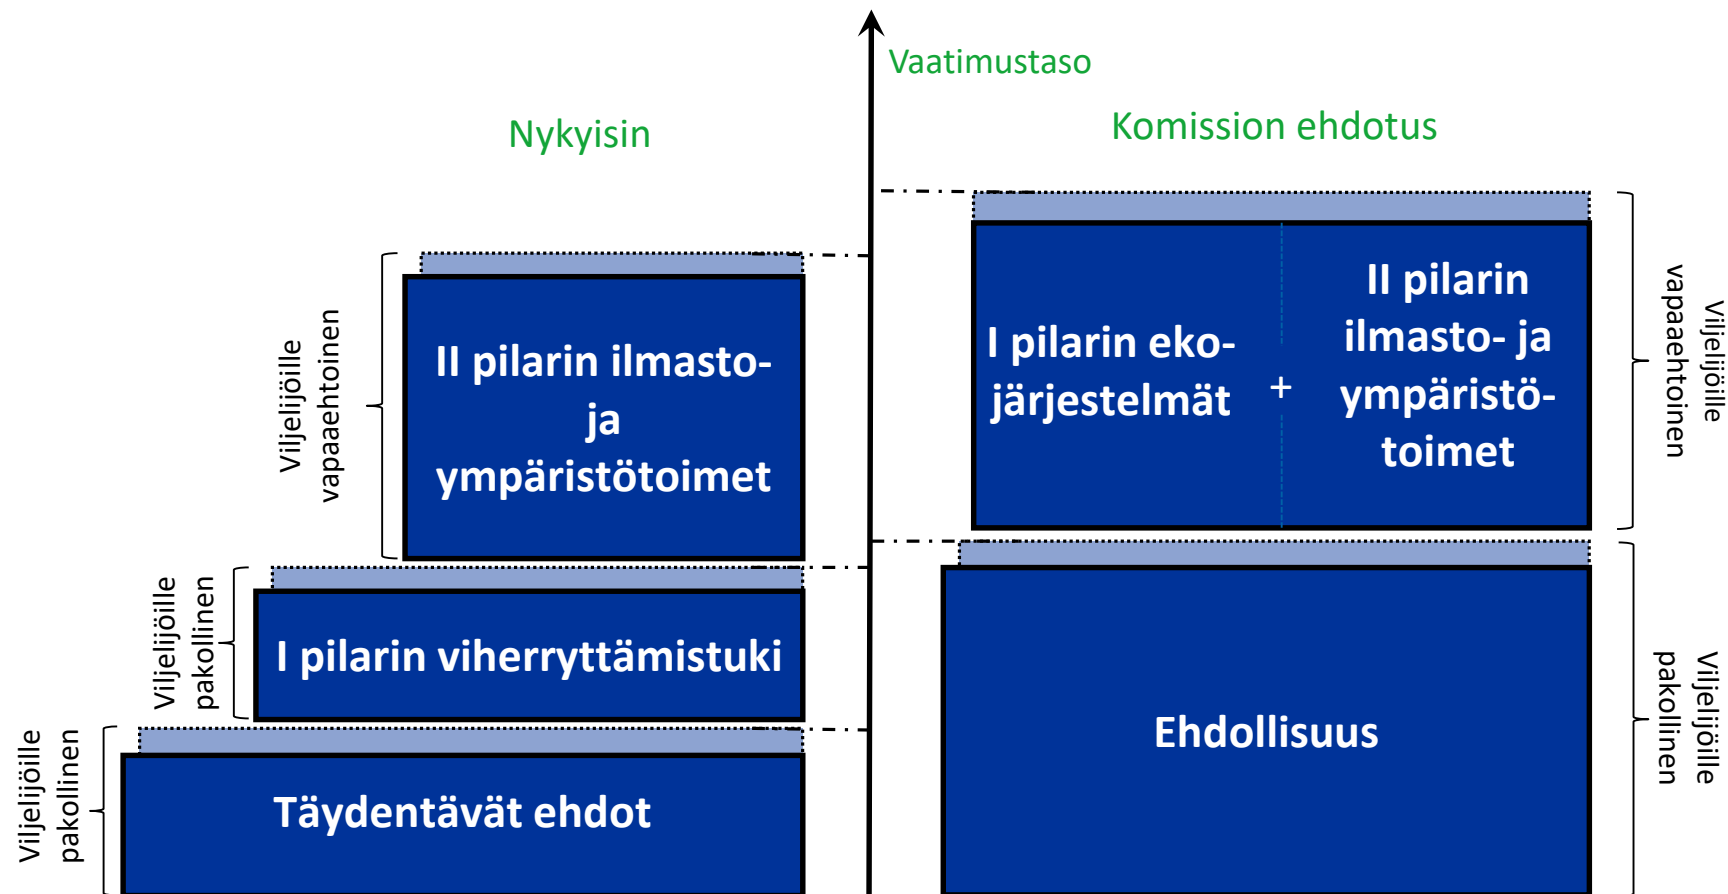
Vaatimustaso

Nykyisin

Komission ehdotus

Viljelijöille vapaaehtoinen

II pilarin ilmasto- ja ympäristötoimet

Viljelijöille pakollinen

I pilarin viherryttämistuki

Viljelijöille pakollinen

Täydentävät ehdot

I pilarin eko-järjestelmät

+

II pilarin ilmasto- ja ympäristö-toimet

Viljelijöille vapaaehtoinen

Ehdollisuus

Viljelijöille pakollinen